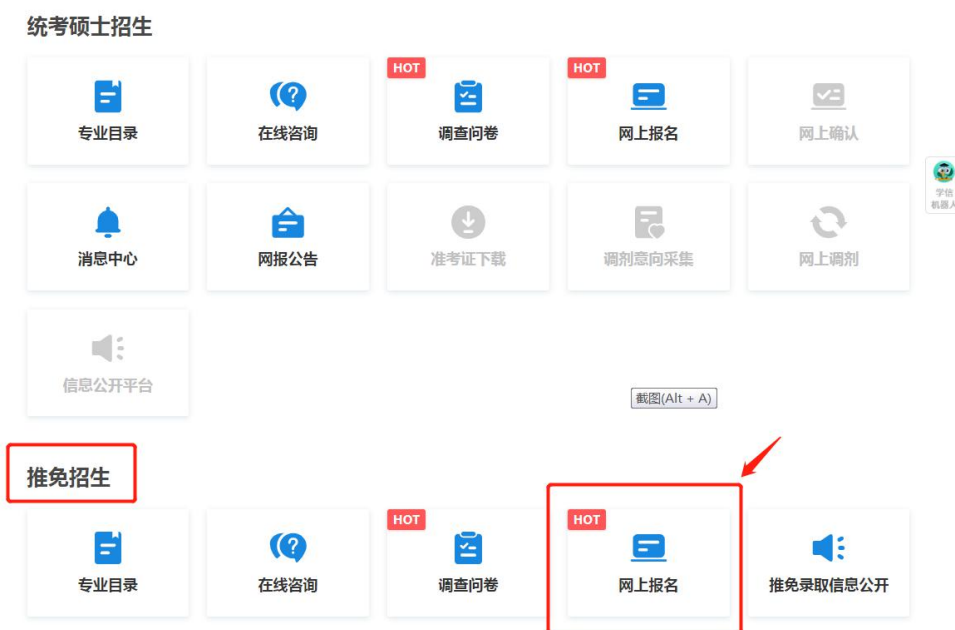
统考硕士招生

专业目录

在线咨询

HOT
调查问卷

HOT
网上报名

网上确认

学信
机器人

消息中心

网报公告

准考证下载

调剂意向采集

网上调剂

信息公开平台

截图(Alt + A)

推免招生

专业目录

在线咨询

HOT
调查问卷

HOT
网上报名

推免录取信息公开